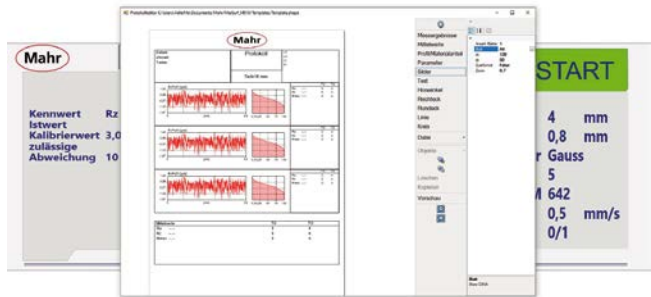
Mahr

Kennwert Rz
Istwert
Kalibrierwert 3,0
zulässige
Abweichung 10

START

4 mm
0,8 mm
Gauss
5
642
0,5 mm/s
0/1

Mahr

Protokoll

Messergebnisse
Mittelwerte
Profil/Materialanteil
Parameter
Bilder
Text
Hinweistext
Rechteck
Rundeck
Linie
Kreis
Datei
Löschen
Kopieren
Vorschau